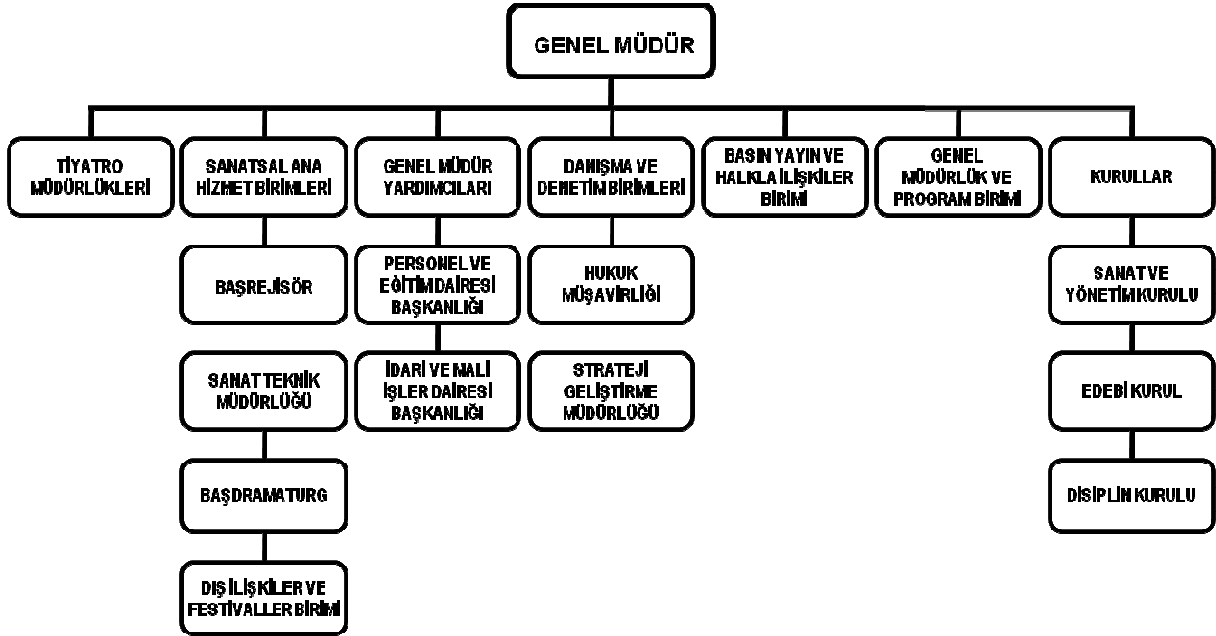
GENEL MÜDÜR

TİYATRO MÜDÜRLÜKLERİ

SANATSAL ANA HİZMET BİRİMLERİ

BAŞREJİSÖR

SANAT TEKNİK MÜDÜRLÜĞÜ

BAŞDRAMATURG

DIŞ İLİŞKİLER VE FESTİVALLER BİRİMİ

GENEL MÜDÜR YARDIMCILARI

PERSONEL VE EĞİTİM DAİRESİ BAŞKANLIĞI

İDARİ VE MALİ İŞLER DAİRESİ BAŞKANLIĞI

DANIŞMA VE DENETİM BİRİMLERİ

HUKUK MÜŞAVİRLİĞİ

STRATEJİ GELİŞTİRME MÜDÜRLÜĞÜ

BASIN YAYIN VE HALKLA İLİŞKİLER BİRİMİ

GENEL MÜDÜRLÜK VE PROGRAM BİRİMİ

KURULLAR

SANAT VE YÖNETİM KURULU

EDEBİ KURUL

DİSİPLİN KURULU